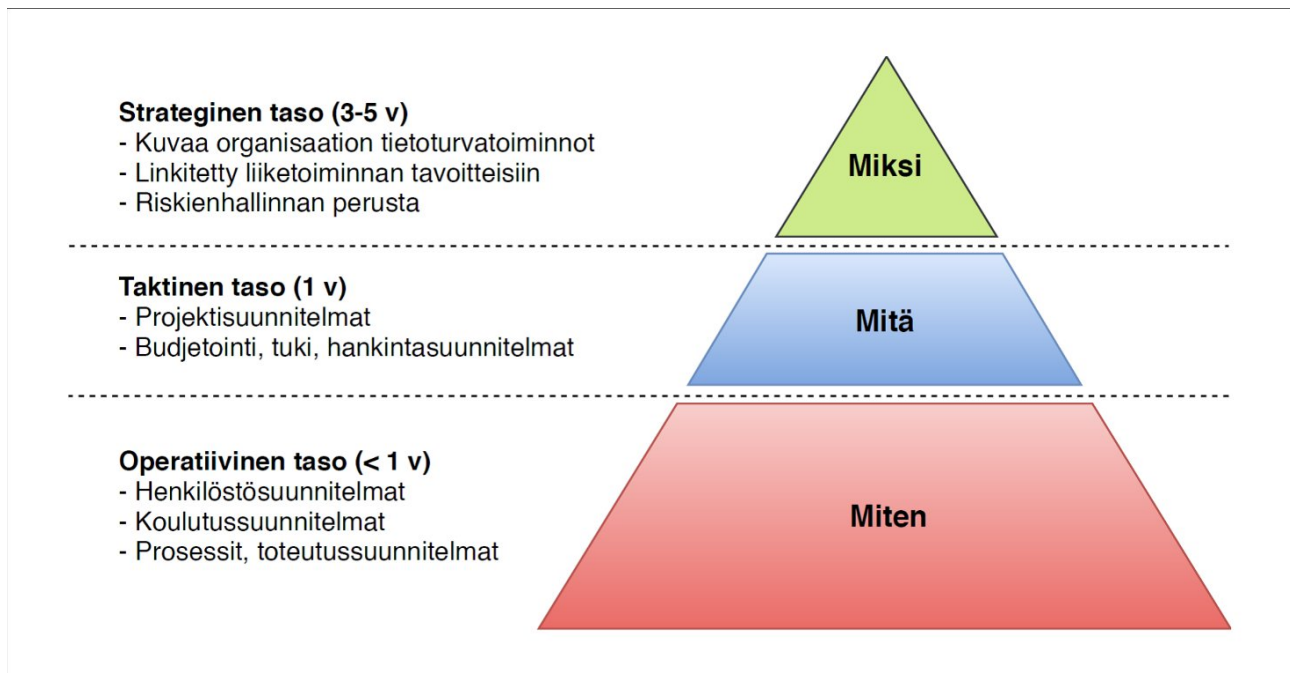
**Strateginen taso (3-5 v)**
- Kuvaa organisaation tietoturvatoiminnot
- Linkitetty liiketoiminnan tavoitteisiin
- Riskienhallinnan perusta

Miksi

**Taktinen taso (1 v)**
- Projektisuunnitelmat
- Budjetointi, tuki, hankintasuunnitelmat

Mitä

**Operatiivinen taso (< 1 v)**
- Henkilöstösuunnitelmat
- Koulutussuunnitelmat
- Prosessit, toteutussuunnitelmat

Miten